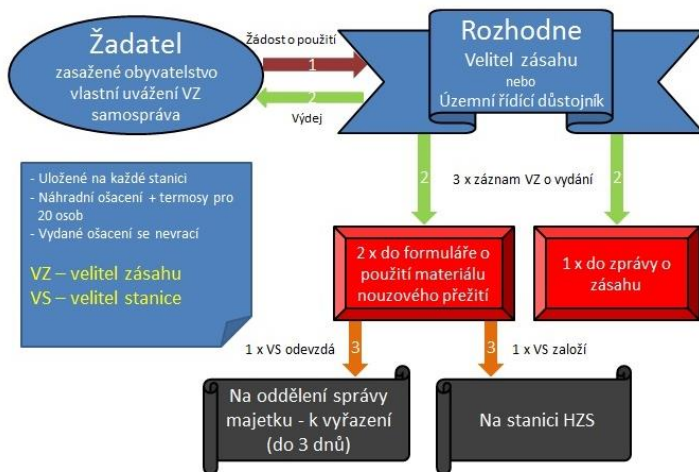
Žadatel
zasažené obyvatelstvo
vlastní uvážení VZ
samospráva

Žádost o použití
1
2
Výdej

Rozhodne
Velitel zásahu
nebo
Územní řídící důstojník

- Uložené na každé stanici
- Náhradní ošacení + termosy pro 20 osob
- Vydané ošacení se nevrací

VZ – velitel zásahu
VS – velitel stanice

2
3 x záznam VZ o vydání
2

2 x do formuláře o použití materiálu nouzového přežití

1 x do zprávy o zásahu

1 x VS odevzdá
3
3
1 x VS založí

Na oddělení správy majetku - k vyřazení (do 3 dnů)

Na stanici HZS